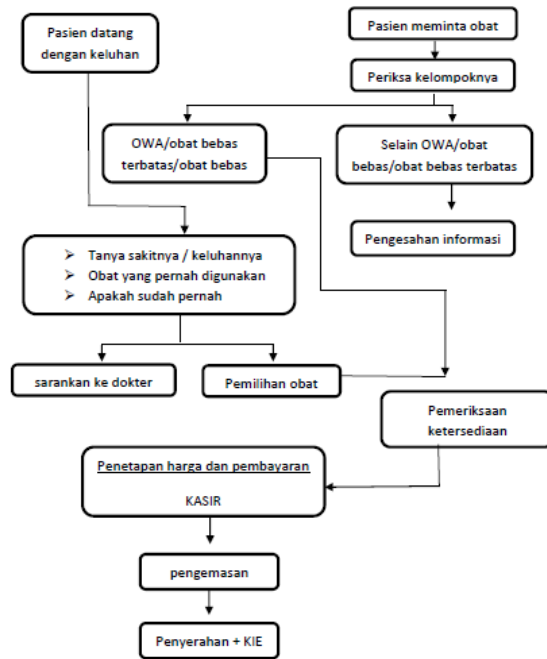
Pasien datang dengan keluhan

Pasien meminta obat

Periksa kelompoknya

OWA/obat bebas terbatas/obat bebas

Selain OWA/obat bebas/obat bebas terbatas

Pengesahan informasi

- Tanya sakitnya / keluhannya
- Obat yang pernah digunakan
- Apakah sudah pernah

sarankan ke dokter

Pemilihan obat

Pemeriksaan ketersediaan

Penetapan harga dan pembayaran

KASIR

pengemasan

Penyerahan + KIE